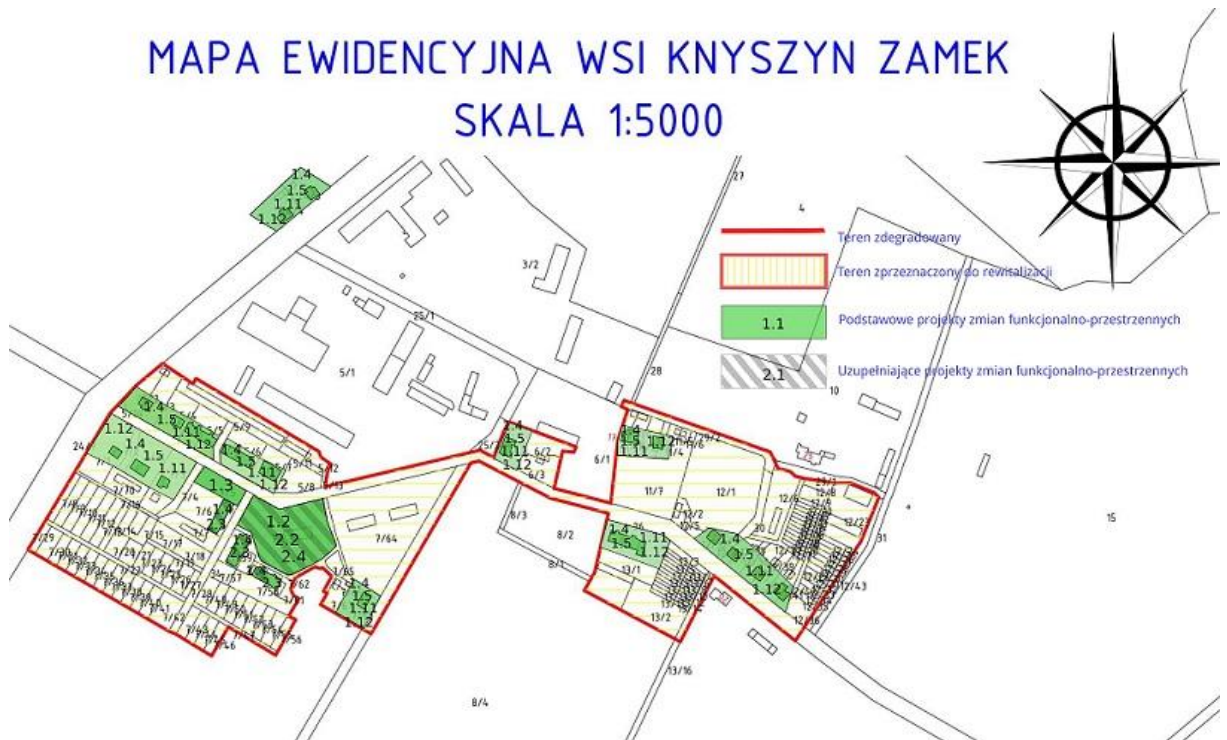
MAPA EWIDENCYJNA WSI KNYSZYN ZAMEK
SKALA 1:5000

Teren zdegradowany
Teren zprzeznaczony do rewitalizacji
1.1
Podstawowe projekty zmian funkcjonalno-przestrzennych
2.1
Uzupełniające projekty zmian funkcjonalno-przestrzennych

1.4
1.5
1.11
1.12

27
4
3/2
25/1
5/1
28
10
15
31
8/4
8/3
8/2
8/1
13/1
13/2
13/16
11/7
12/1
6/1
6/3
7/64
1/65
24

1.4
1.5
1.11
1.12

1.12
1.4
1.5
1.11

1.4
1.5
1.11
1.12

1.3
1.4
2.3

1.2
2.2
2.4

1.4
1.5
1.11
1.12

1.4
1.5
1.11
1.12

1.4
1.5
1.11
1.12

1.4
1.5
1.11
1.12

1.4
1.5
1.11
1.12

1.4
1.5
1.11
1.12